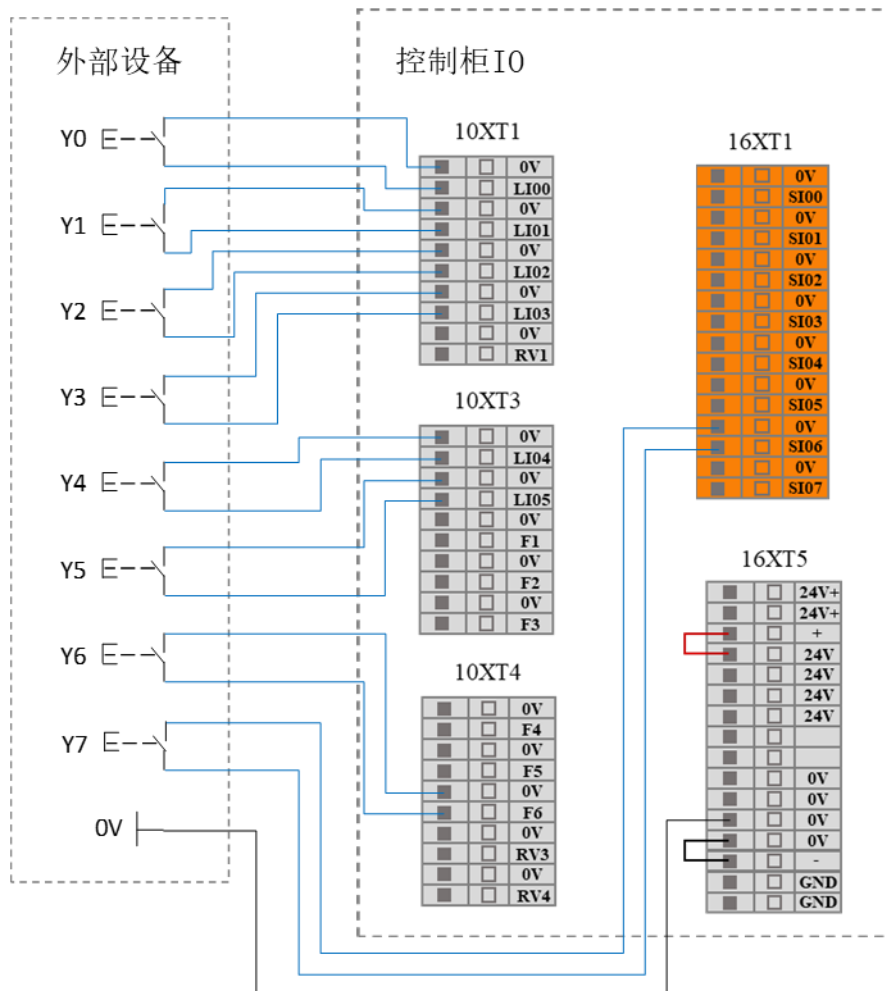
外部设备

控制柜IO

Y0

Y1

Y2

Y3

Y4

Y5

Y6

Y7

0V

10XT1

| 0V |
|---|
| LI00 |
| 0V |
| LI01 |
| 0V |
| LI02 |
| 0V |
| LI03 |
| 0V |
| RV1 |

10XT3

| 0V |
|---|
| LI04 |
| 0V |
| LI05 |
| 0V |
| F1 |
| 0V |
| F2 |
| 0V |
| F3 |

10XT4

| 0V |
|---|
| F4 |
| 0V |
| F5 |
| 0V |
| F6 |
| 0V |
| RV3 |
| 0V |
| RV4 |

16XT1

| 0V |
|---|
| SI00 |
| 0V |
| SI01 |
| 0V |
| SI02 |
| 0V |
| SI03 |
| 0V |
| SI04 |
| 0V |
| SI05 |
| 0V |
| SI06 |
| 0V |
| SI07 |

16XT5

| 24V+ |
|---|
| 24V+ |
| + |
| 24V |
| 24V |
| 24V |
| 24V |
| |
| |
| 0V |
| 0V |
| 0V |
| 0V |
| - |
| GND |
| GND |